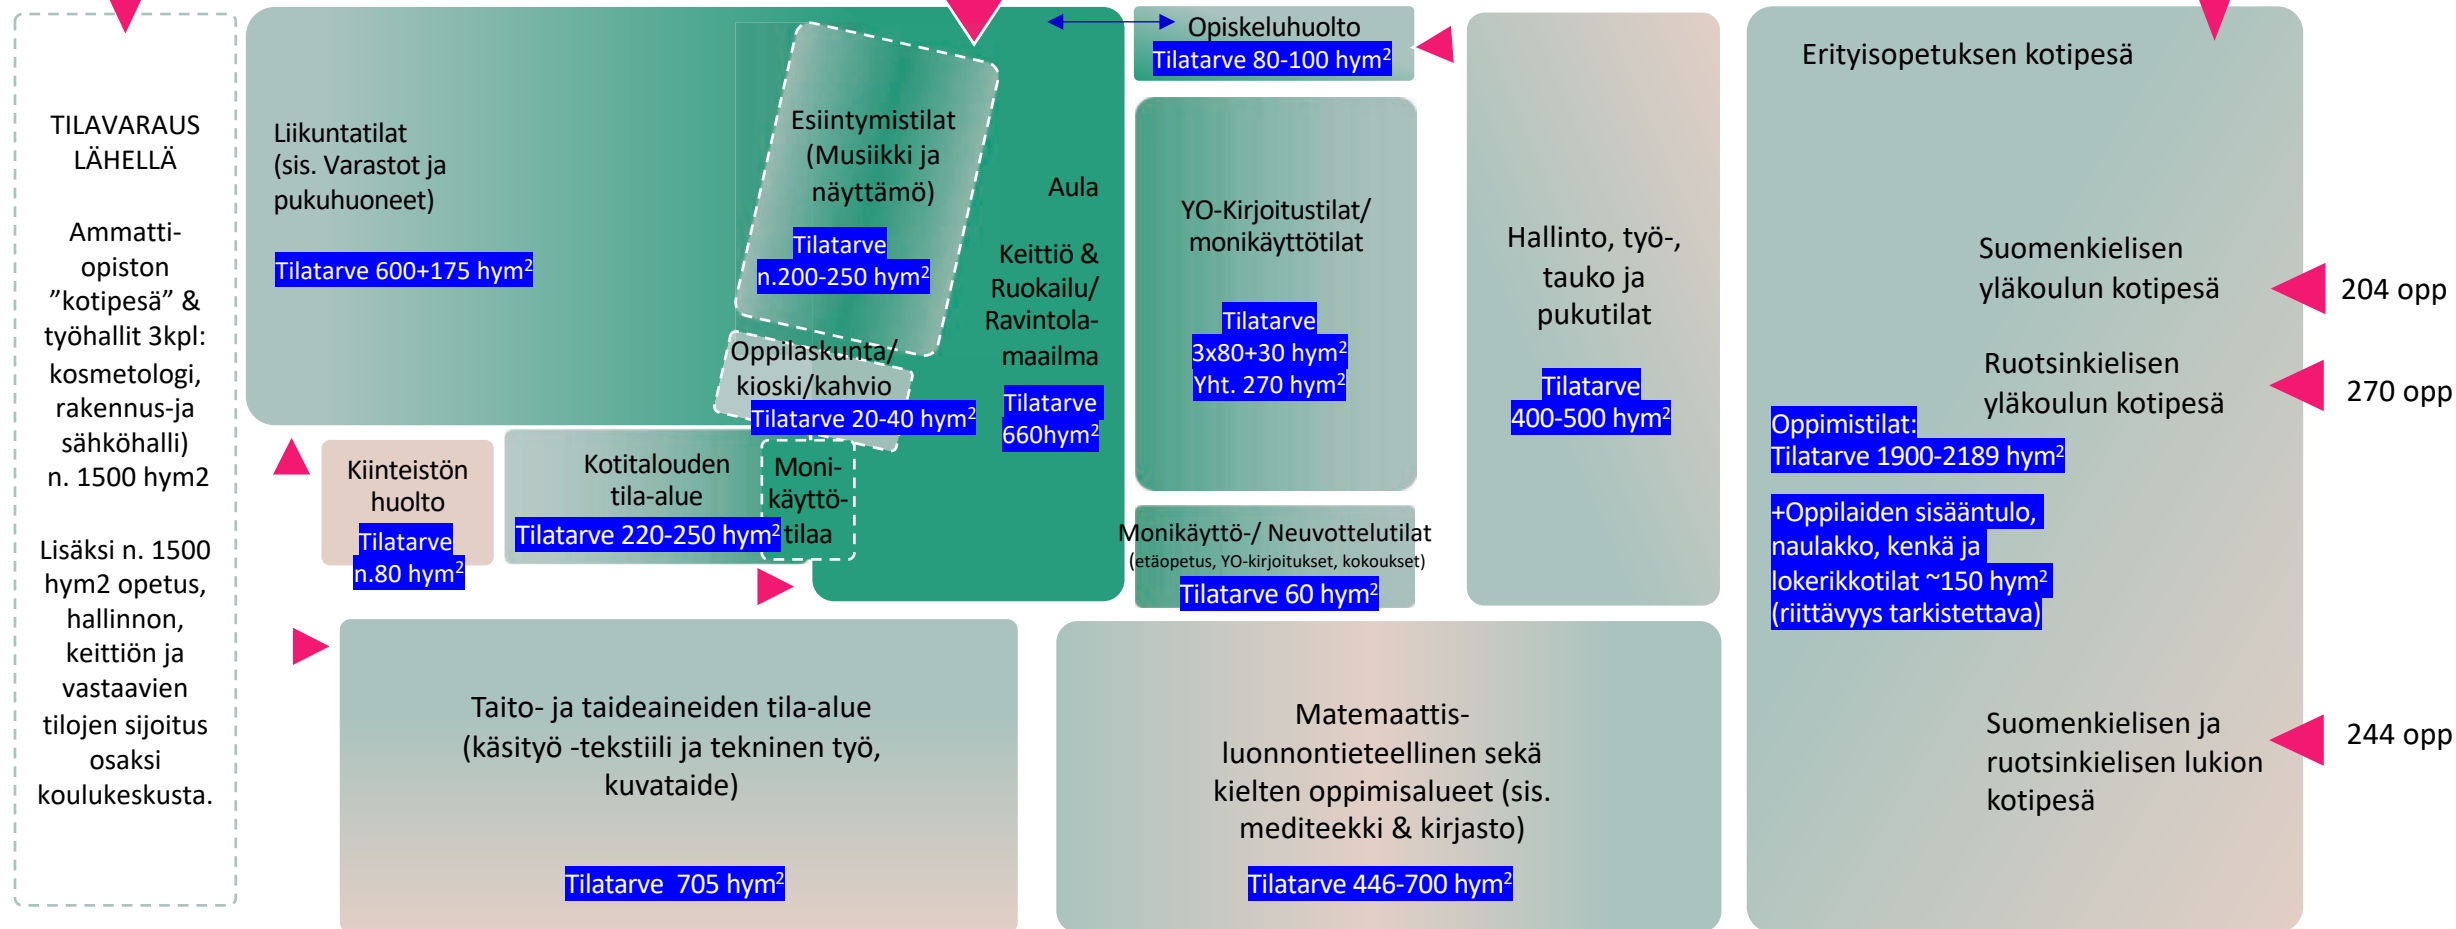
TILAVARAUS LÄHELLÄ

Ammatti-opiston ”kotipesä” & työhallit 3kpl: kosmetologi, rakennus-ja sähköhalli) n. 1500 hym2

Lisäksi n. 1500 hym2 opetus, hallinnon, keittiön ja vastaavien tilojen sijoitus osaksi koulukeskusta.

Liikuntatilat (sis. Varastot ja pukuhuoneet)

Tilatarve 600+175 hym$^2$

Esiintymistilat (Musiikki ja näyttämö)

Tilatarve n.200-250 hym$^2$

Oppilaskunta/ kioski/kahvio

Tilatarve 20-40 hym$^2$

Aula

Keittiö & Ruokailu/ Ravintola-maailma

Tilatarve 660hym$^2$

Opiskeluhuolto

Tilatarve 80-100 hym$^2$

YO-Kirjoitustilat/ monikäyttötilat

Tilatarve 3x80+30 hym$^2$ Yht. 270 hym$^2$

Monikäyttö-/ Neuvottelutilat (etäopetus, YO-kirjoitukset, kokoukset)

Tilatarve 60 hym$^2$

Hallinto, työ-, tauko ja pukutilat

Tilatarve 400-500 hym$^2$

Kiinteistön huolto

Tilatarve n.80 hym$^2$

Kotitalouden tila-alue

Tilatarve 220-250 hym$^2$

Moni-käyttö-tilaa

Taito- ja taideaineiden tila-alue (käsityö -tekstiili ja tekninen työ, kuvataide)

Tilatarve 705 hym$^2$

Matemaattis-luonnontieteellinen sekä kielten oppimisalueet (sis. mediteekki & kirjasto)

Tilatarve 446-700 hym$^2$

Erityisopetuksen kotipesä

Suomenkielisen yläkoulun kotipesä

204 opp

Ruotsinkielisen yläkoulun kotipesä

270 opp

Oppimistilat: Tilatarve 1900-2189 hym$^2$

+Oppilaiden sisääntulo, naulakko, kenkä ja lokerikkotilat ~150 hym$^2$ (riittävyys tarkistettava)

Suomenkielisen ja ruotsinkielisen lukion kotipesä

244 opp